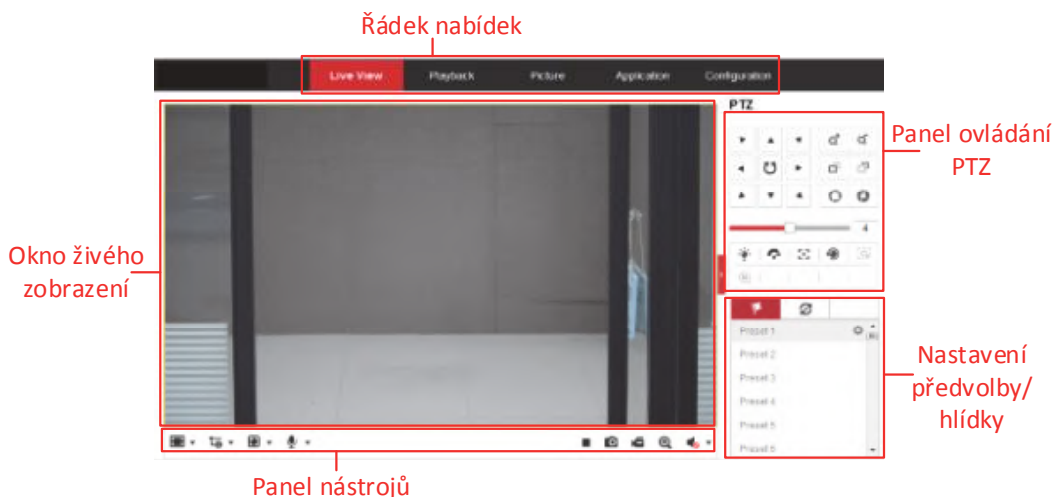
Řádek nabídek

Live View Playback Picture Application Configuration

PTZ

4

Preset 1
Preset 2
Preset 3
Preset 4
Preset 5
Preset 6

Panel ovládání PTZ

Okno živého zobrazení

Nastavení předvolby/ hlídky

Panel nástrojů